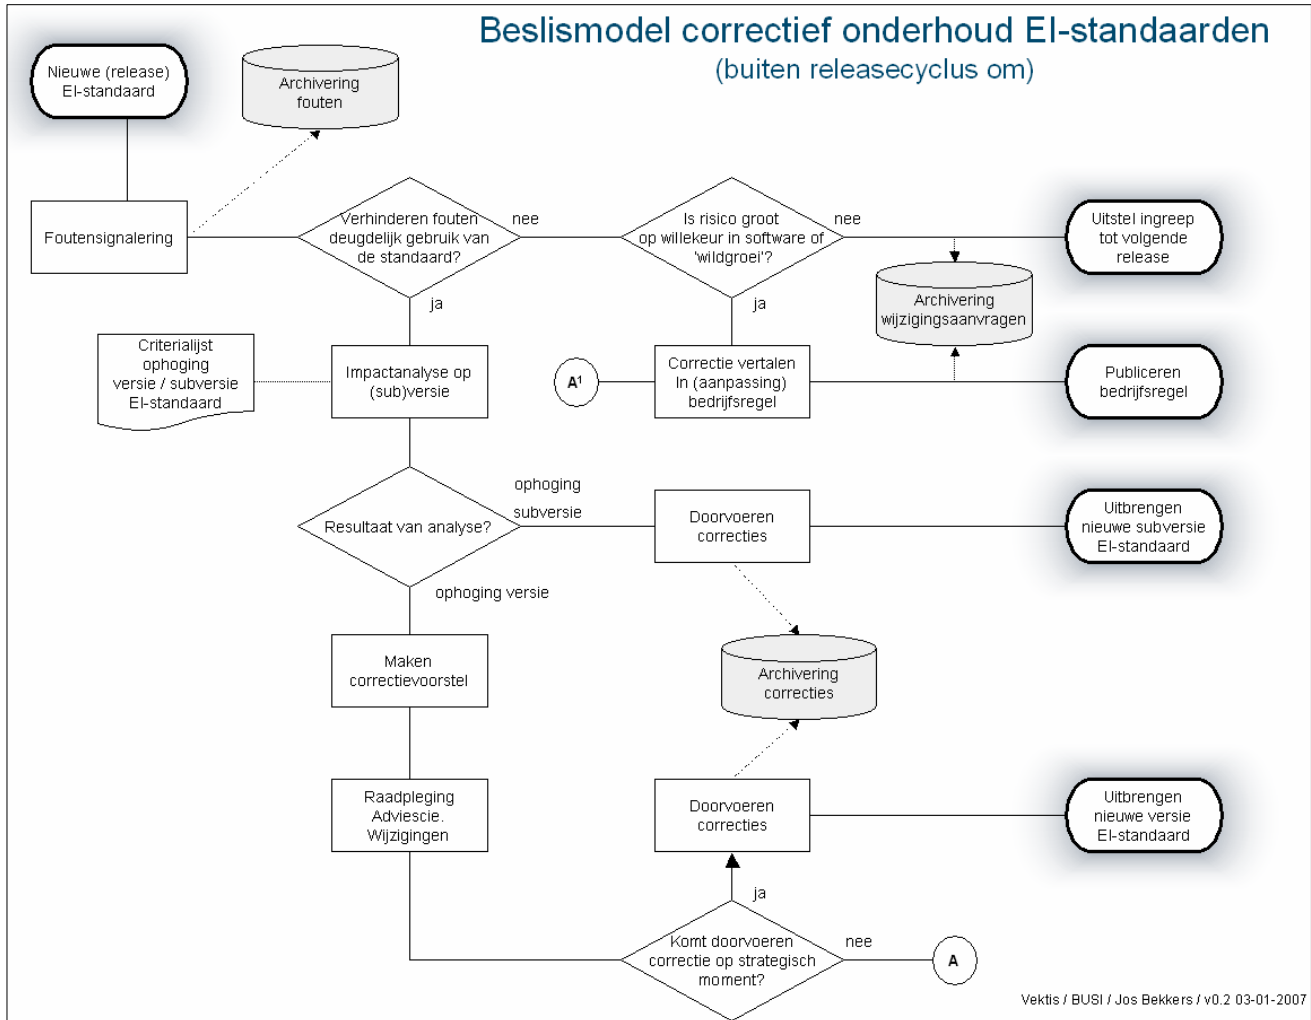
Beslismodel correctief onderhoud EI-standaarden
(buiten releasecyclus om)

Nieuwe (release) EI-standaard

Archivering fouten

Foutensignalering

Verhinderen fouten deugdelijk gebruik van de standaard?

nee

Is risico groot op willekeur in software of 'wildgroei'?

nee

Uitstel ingreep tot volgende release

Archivering wijzigingsaanvragen

ja

ja

Criterialijst ophoging versie / subversie EI-standaard

Impactanalyse op (sub)versie

$A^1$

Correctie vertalen In (aanpassing) bedrijfsregel

Publiceren bedrijfsregel

ophoging subversie

Resultaat van analyse?

Doorvoeren correcties

Uitbrengen nieuwe subversie EI-standaard

ophoging versie

Maken correctievoorstel

Archivering correcties

Raadpleging Adviescie. Wijzigingen

Doorvoeren correcties

Uitbrengen nieuwe versie EI-standaard

ja

Komt doorvoeren correctie op strategisch moment?

nee

A

Vektis / BUSI / Jos Bekkers / v0.2 03-01-2007